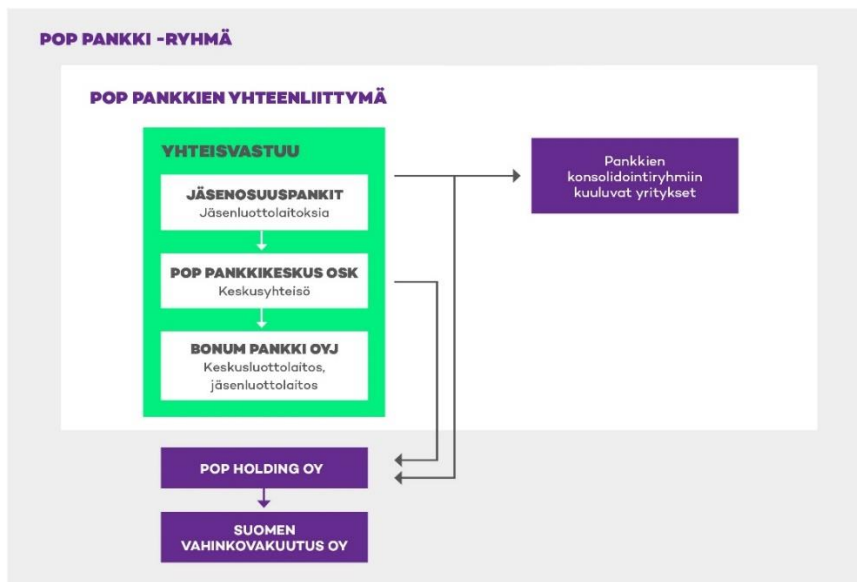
POP PANKKI -RYHMÄ

POP PANKKIEN YHTEENLIITTYMÄ

YHTEISVASTUU

JÄSENOSUUSPANKIT
Jäsenluottolaitoksia

POP PANKKIKESKUS OSK
Keskusyhteisö

BONUM PANKKI OYJ
Keskusluottolaitos, jäsenluottolaitos

Pankkien konsolidointiryhmiin kuuluvat yritykset

POP HOLDING OY

SUOMEN VAHINKOVAKUUTUS OY